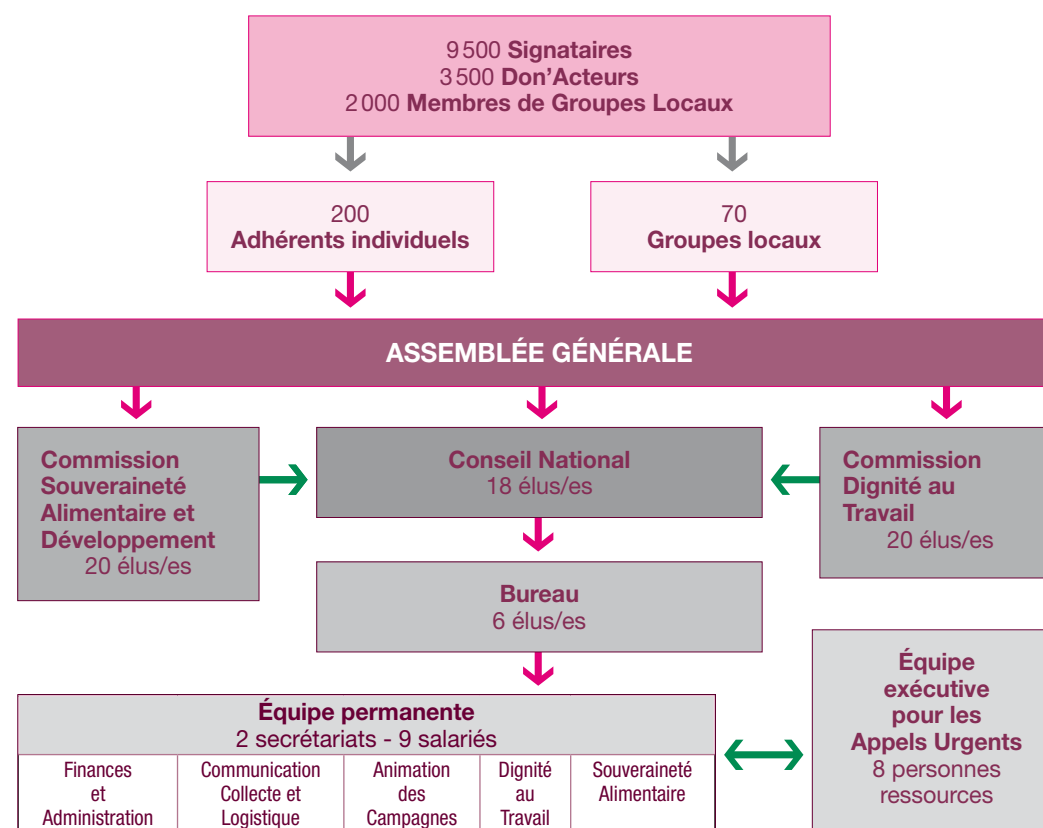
9 500 Signataires
3 500 Don'Acteurs
2 000 Membres de Groupes Locaux

200
Adhérents individuels

70
Groupes locaux

ASSEMBLÉE GÉNÉRALE

Commission Souveraineté Alimentaire et Développement
20 élus/es

Conseil National
18 élus/es

Commission Dignité au Travail
20 élus/es

Bureau
6 élus/es

Équipe permanente
2 secrétariats - 9 salariés

| Finances et Administration | Communication Collecte et Logistique | Animation des Campagnes | Dignité au Travail | Souveraineté Alimentaire |
|---|---|---|---|---|

Équipe exécutive pour les Appels Urgents
8 personnes ressources